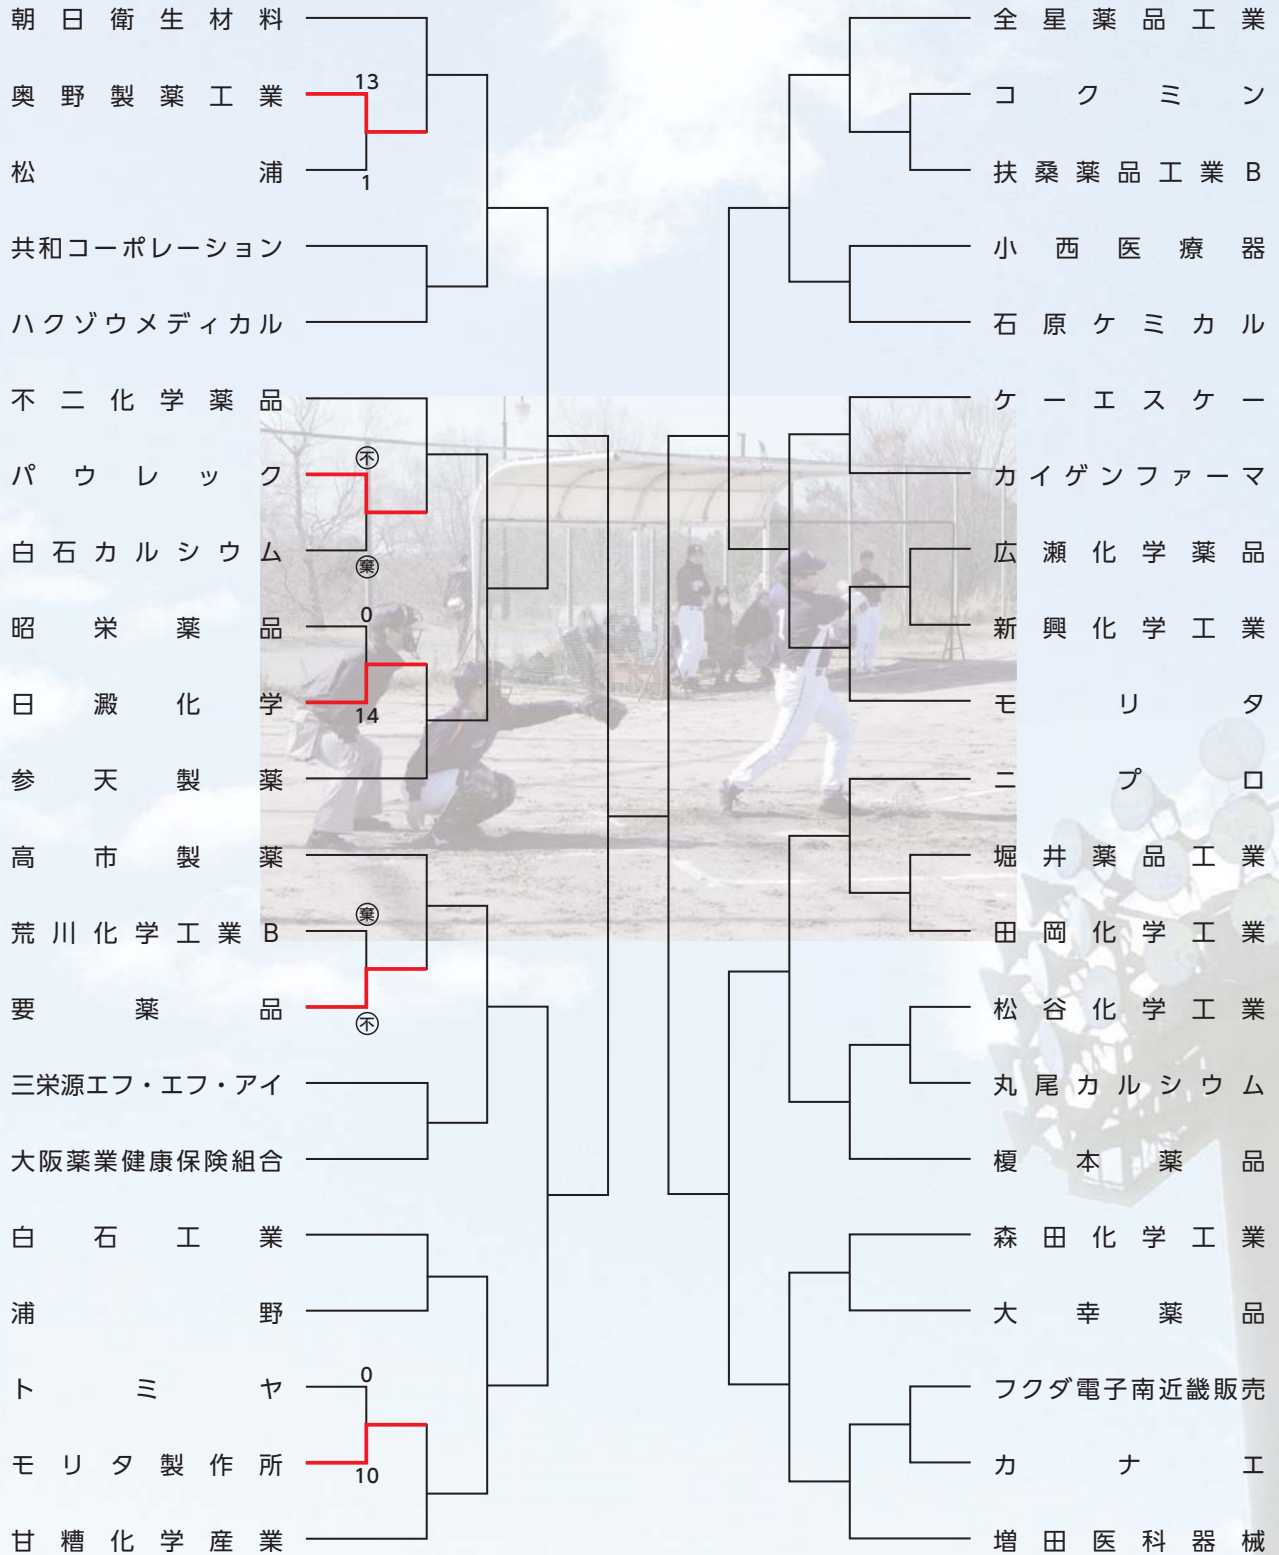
朝日衛生材料
奥野製薬工業
13
松浦
1
共和コーポレーション
ハクゾウメディカル
不二化学薬品
パウレック
㊍
白石カルシウム
㊮
昭栄薬品
0
日澱化学
14
参天製薬
高市製薬
荒川化学工業B
㊮
要薬品
㊍
三栄源エフ・エフ・アイ
大阪薬業健康保険組合
白石工業
浦野
トミヤ
0
モリタ製作所
10
甘糟化学産業

全星薬品工業
コクミン
扶桑薬品工業B
小西医療器
石原ケミカル
ケーエスケー
カイゲンファーマ
広瀬化学薬品
新興化学工業
モリタ
ニプロ
堀井薬品工業
田岡化学工業
松谷化学工業
丸尾カルシウム
榎本薬品
森田化学工業
大幸薬品
フクダ電子南近畿販売
カナエ
増田医科器械